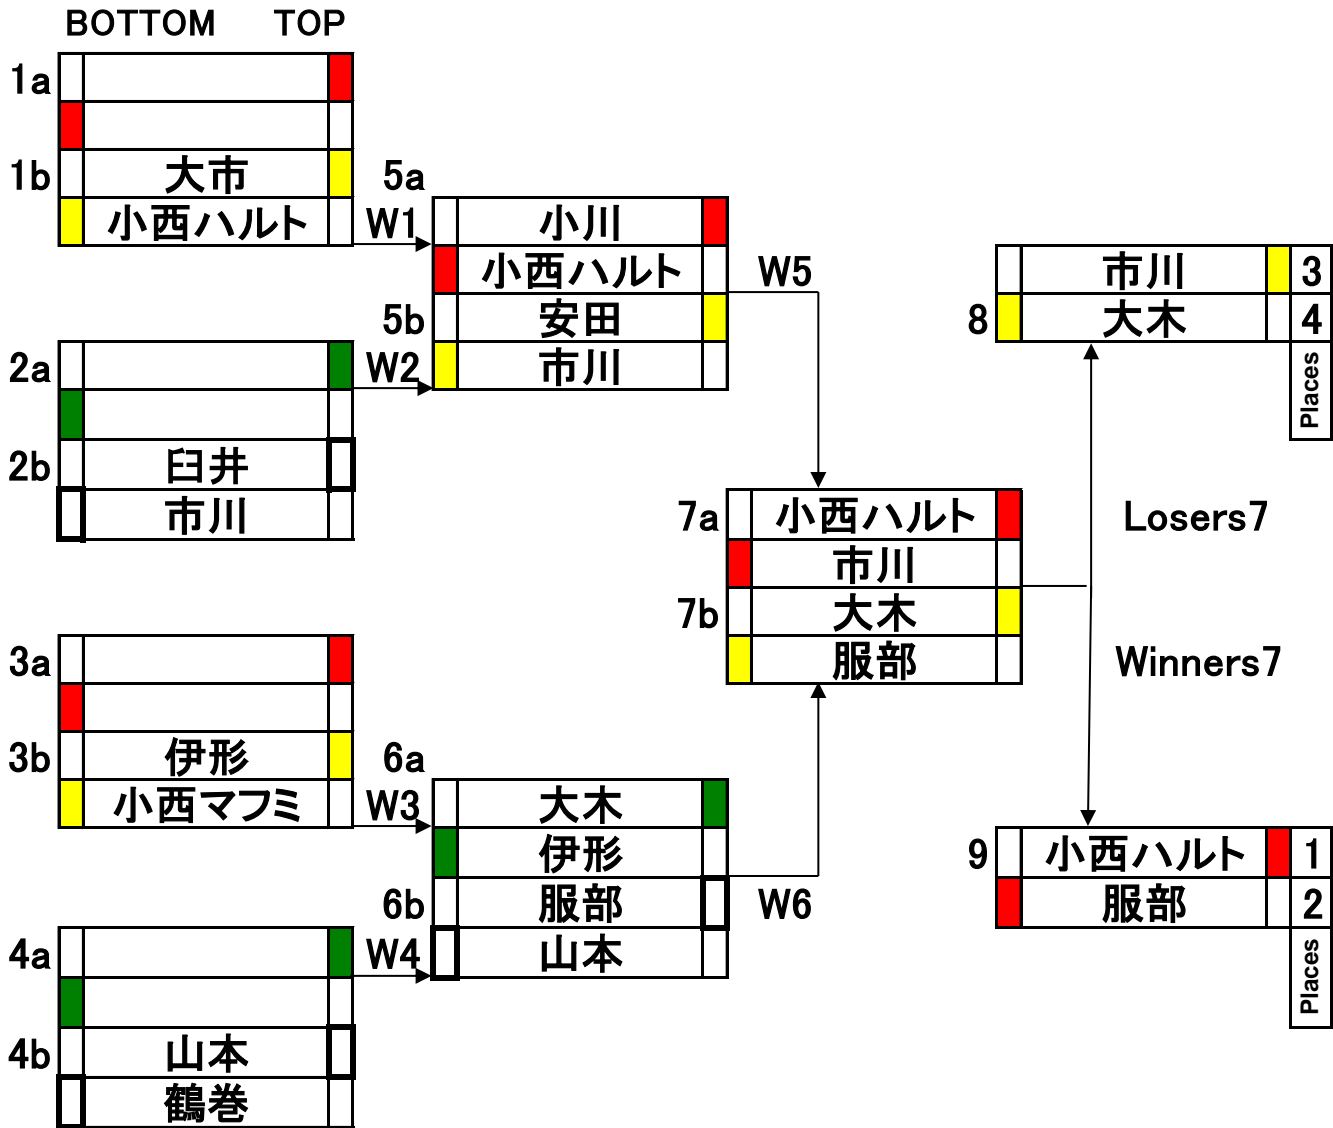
BOTTOM TOP

1a

1b 大市
小西ハルト

W1

5a
小川
小西ハルト
5b 安田
W2 市川

W5

2a

2b 臼井
市川

市川 3
8 大木 4
Places

7a 小西ハルト
市川
7b 大木
服部

Losers7

Winners7

3a

3b 伊形
小西マフミ

W3

6a
大木
伊形
6b 服部
W4 山本

W6

4a

4b 山本
鶴巻

9 小西ハルト 1
服部 2
Places